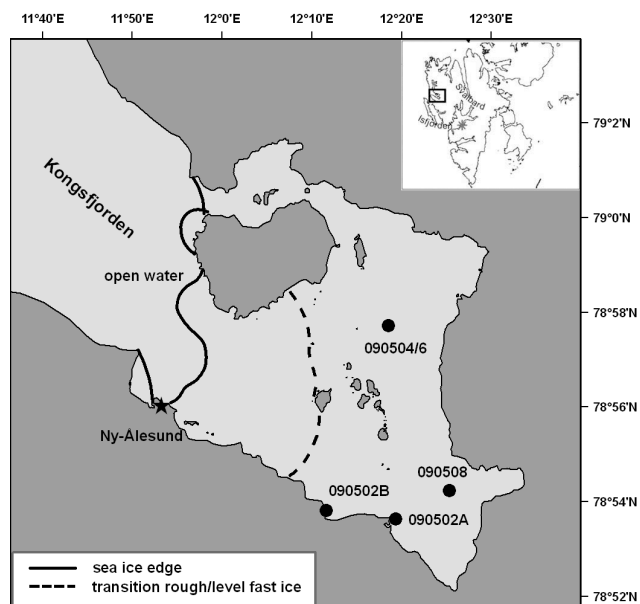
11°40'E
11°50'E
12°0'E
12°10'E
12°20'E
12°30'E

Svalbard
Isfjorden

79°2'N
79°0'N
78°58'N
78°56'N
78°54'N
78°52'N

Kongsfjorden
open water
Ny-Ålesund
090504/6
090508
090502B
090502A

sea ice edge
transition rough/level fast ice